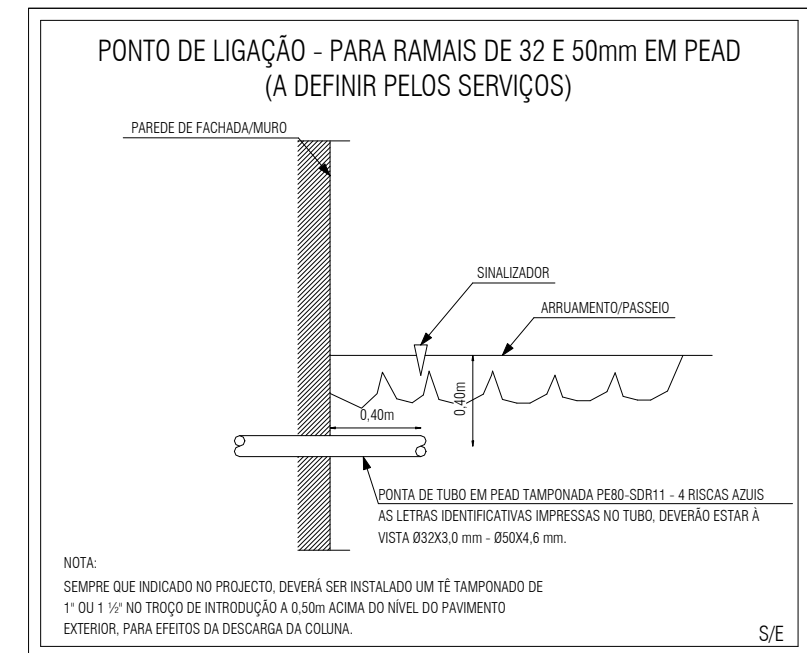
PONTO DE LIGAÇÃO - PARA RAMAIS DE 32 E 50mm EM PEAD
(A DEFINIR PELOS SERVIÇOS)

PAREDE DE FACHADA/MURO

SINALIZADOR

ARRUAMENTO/PASSEIO

0,40m

0,40m

PONTA DE TUBO EM PEAD TAMPONADA PE80-SDR11 - 4 RISCAS AZUIS
AS LETRAS IDENTIFICATIVAS IMPRESSAS NO TUBO, DEVERÃO ESTAR À VISTA Ø32X3,0 mm - Ø50X4,6 mm.

NOTA:
SEMPRE QUE INDICADO NO PROJECTO, DEVERÁ SER INSTALADO UM TÊ TAMPONADO DE 1" OU 1 ½" NO TROÇO DE INTRODUÇÃO A 0,50m ACIMA DO NÍVEL DO PAVIMENTO EXTERIOR, PARA EFEITOS DA DESCARGA DA COLUNA.

S/E